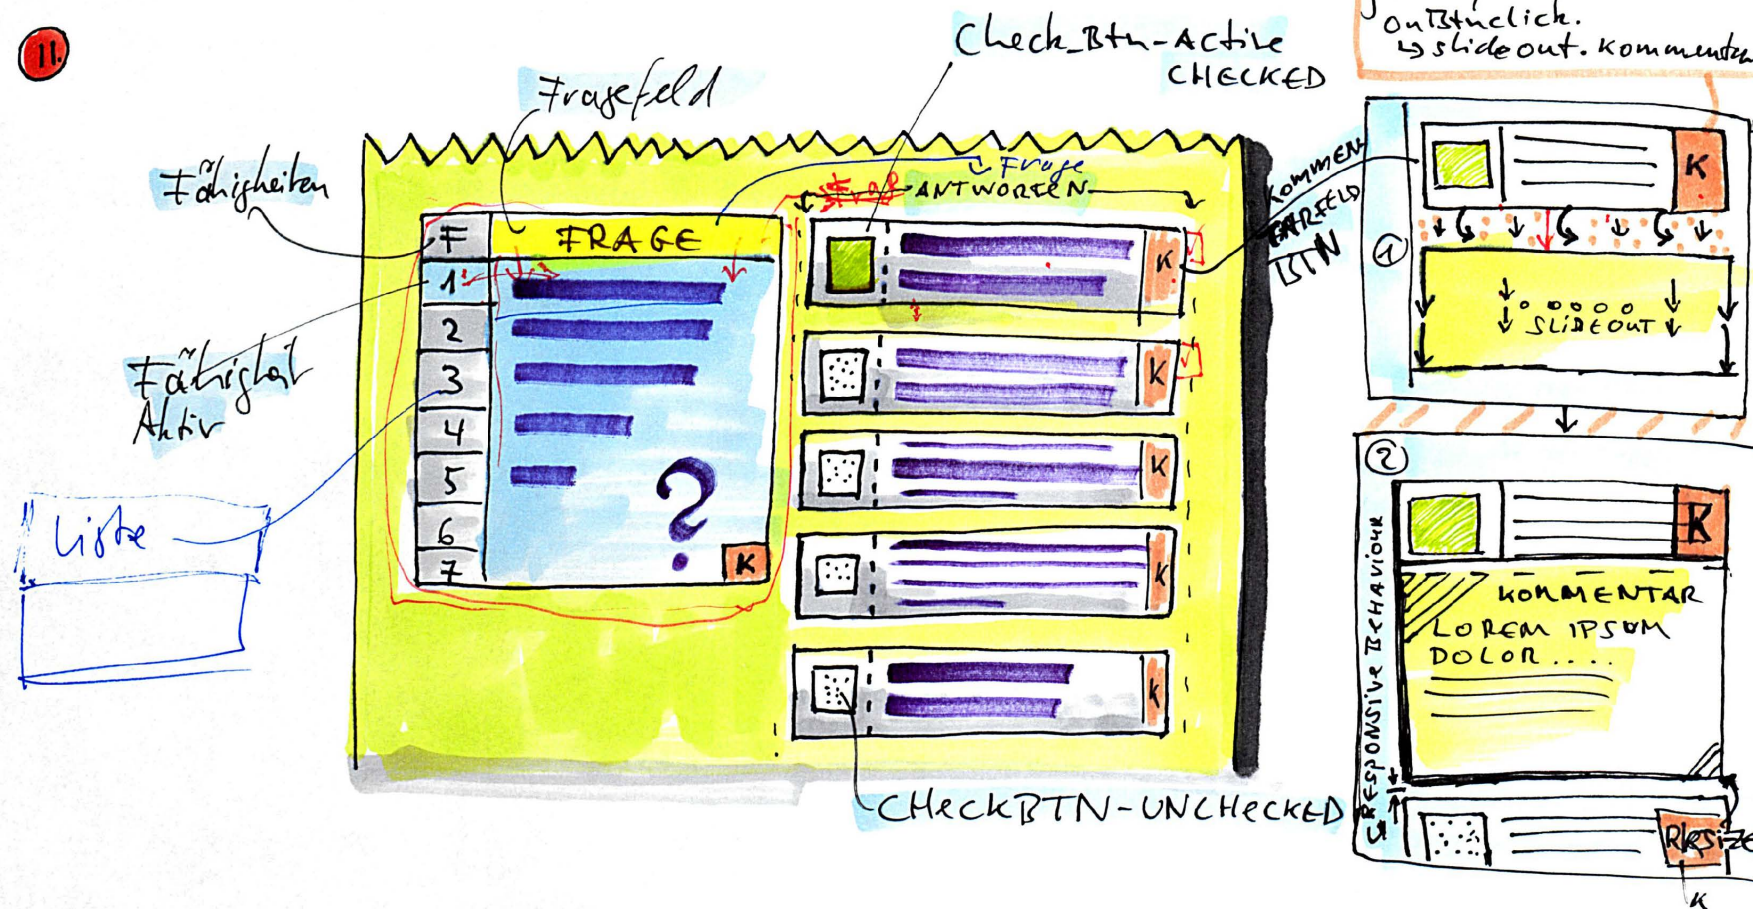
11.

Check_Btn-Active CHECKED

OnBtnClick.
↳ slideout. kommentar

Fragefeld

Fähigkeiten

↳ Frage
ANTWORTEN

KOMMENTARFELD BTN

F
FRAGE
1
2
3
4
5
6
7
?
K

K
K
K
K
K

Fähigkeit Aktiv

Liste

①
SLIDEOUT

②
K
KOMMENTAR
LOREM IPSUM
DOLOR . . .

Responsive Behaviour

CHeckBTN-UNCHecked

RKesize
K